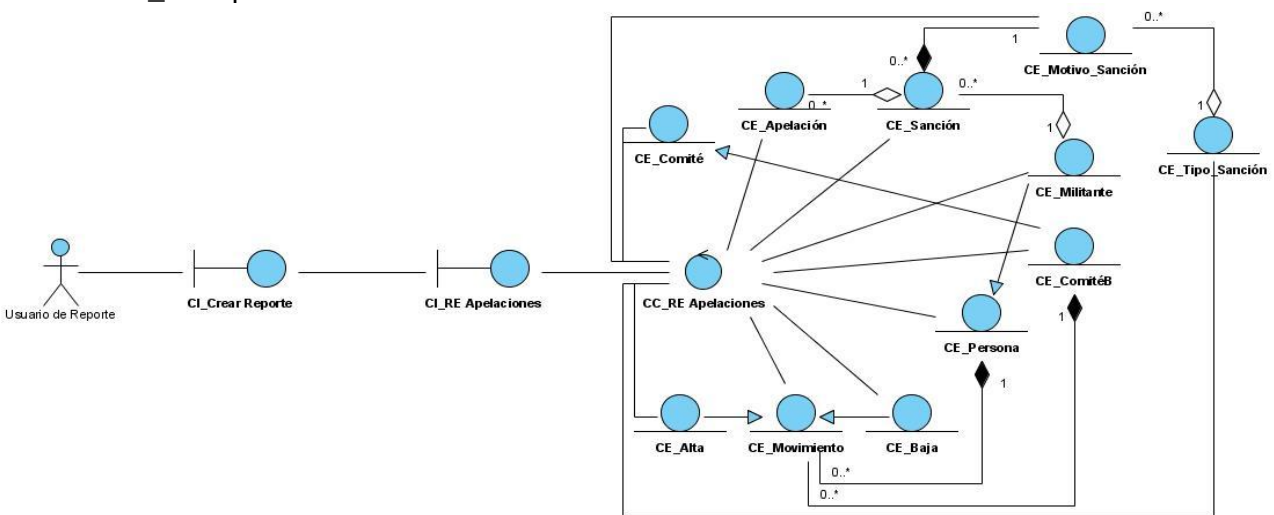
0..*

1

CE_Motivo_Sanción

0..*

1

0..*

0..*

CE_Apelación

CE_Sanción

1

1

CE_Comité

CE_Tipo_Sanción

CE_Militante

Usuario de Reporte

CI_Crear Reporte

CI_RE Apelaciones

CC_RE Apelaciones

CE_ComitéB

1

CE_Persona

1

CE_Alta

CE_Movimiento

CE_Baja

0..*

0..*